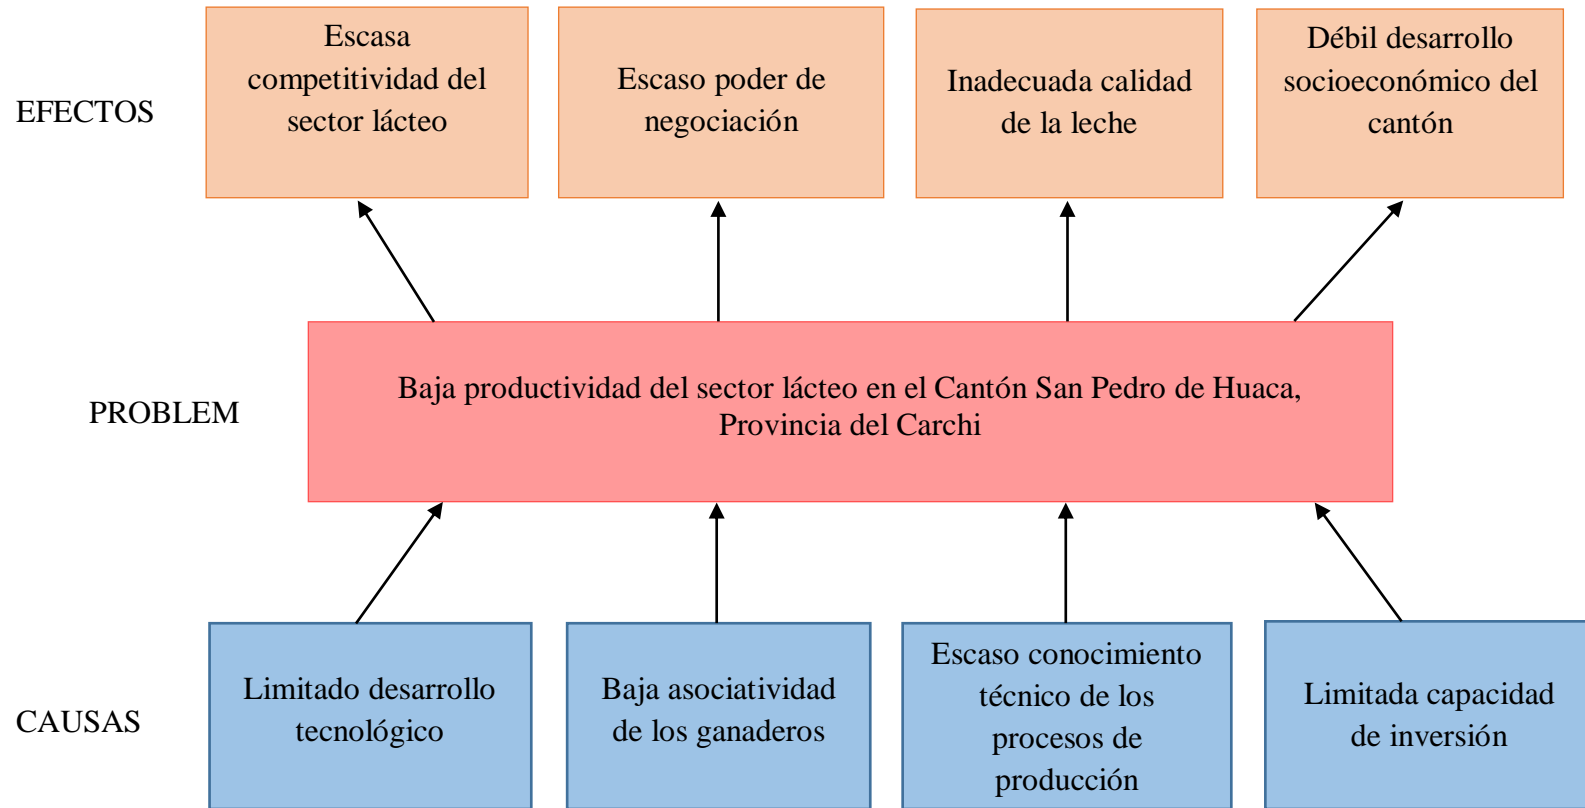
EFECTOS

Escasa competitividad del sector lácteo

Escaso poder de negociación

Inadecuada calidad de la leche

Débil desarrollo socioeconómico del cantón

PROBLEM

Baja productividad del sector lácteo en el Cantón San Pedro de Huaca, Provincia del Carchi

CAUSAS

Limitado desarrollo tecnológico

Baja asociatividad de los ganaderos

Escaso conocimiento técnico de los procesos de producción

Limitada capacidad de inversión